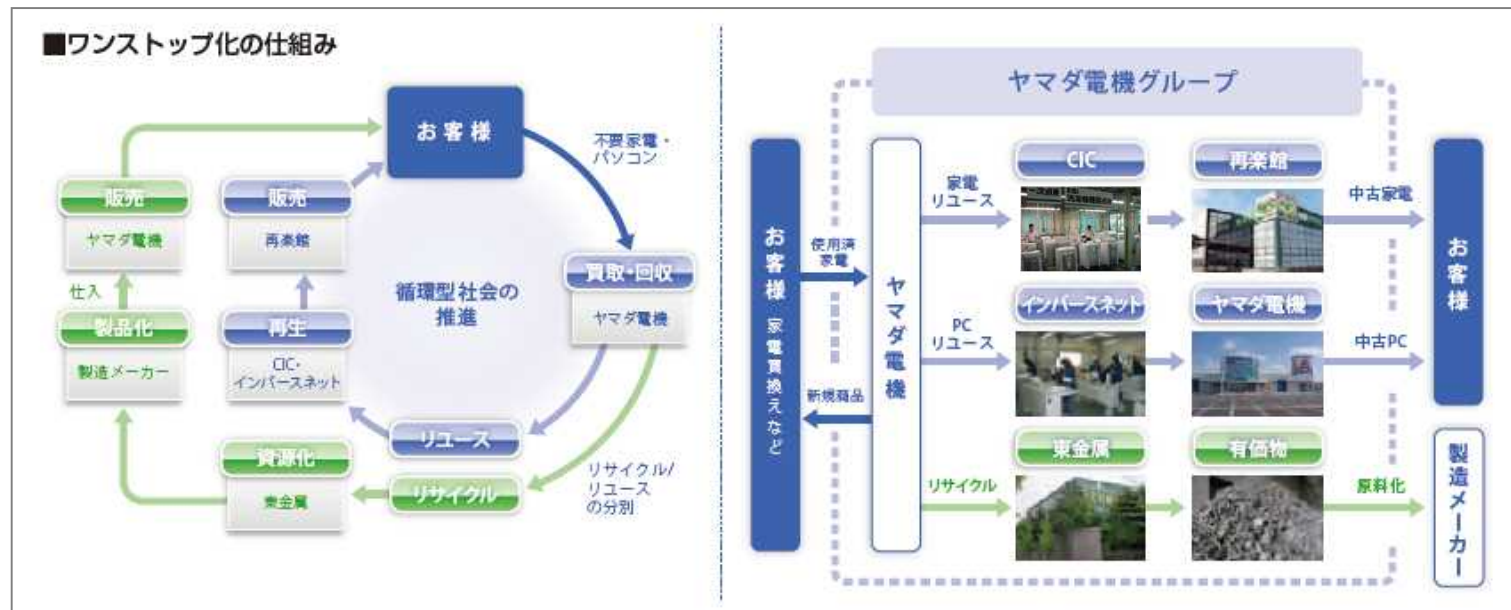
■ワンストップ化の仕組み

お客様

不要家電・パソコン

買取・回収

ヤマダ電機

リユース

リサイクル/リユースの分別

リサイクル

資源化

東金属

製品化

製造メーカー

仕入

販売

ヤマダ電機

販売

再楽館

再生

CIC・インバースネット

循環型社会の推進

ヤマダ電機グループ

お客様 家電買換えなど

使用済家電

新規商品

ヤマダ電機

家電リユース

PCリユース

リサイクル

CIC

再楽館

インバースネット

ヤマダ電機

東金属

有価物

中古家電

中古PC

原料化

お客様

製造メーカー